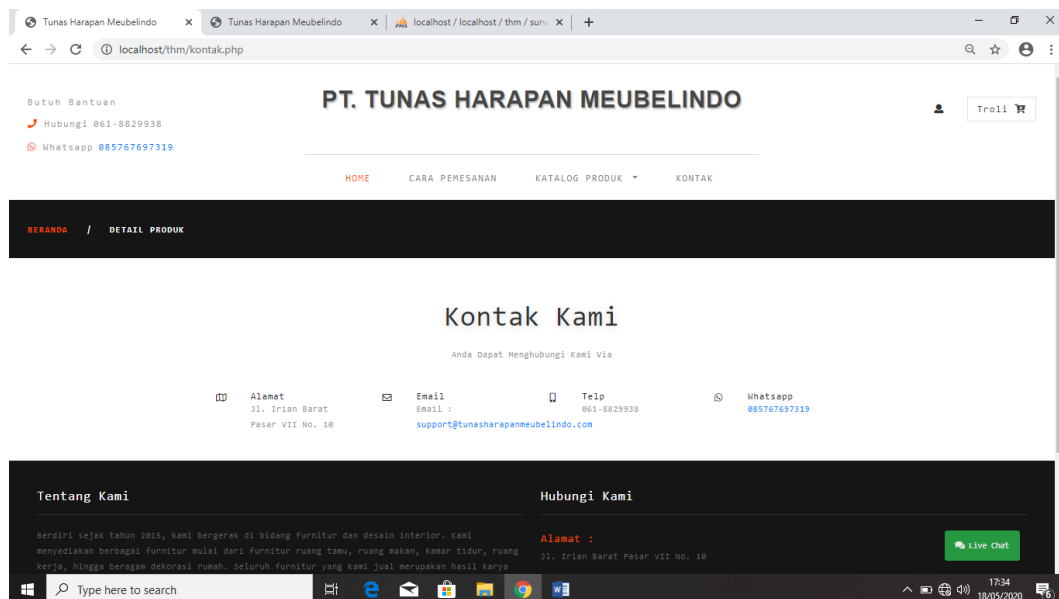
Tunas Harapan Meubelindo ×
Tunas Harapan Meubelindo ×
localhost / localhost / thm / surv ×
+

localhost/thm/kontak.php

Butuh Bantuan
Hubungi 061-8829938
Whatsapp 085767697319

PT. TUNAS HARAPAN MEUBELINDO

Troli

HOME
CARA PEMESANAN
KATALOG PRODUK
KONTAK

BERANDA / DETAIL PRODUK

Kontak Kami

Anda Dapat Menghubungi Kami Via

Alamat
Jl. Irian Barat
Pasar VII No. 10

Email
Email :
support@tunasharapanmeubelindo.com

Telp
061-8829938

Whatsapp
085767697319

Tentang Kami

Berdiri sejak tahun 2015, kami bergerak di bidang furnitur dan desain interior. Kami menyediakan berbagai furnitur mulai dari furnitur ruang tamu, ruang makan, kamar tidur, ruang kerja, hingga beragam dekorasi rumah. Seluruh furnitur yang kami jual merupakan hasil karya

Hubungi Kami

Alamat :
Jl. Irian Barat Pasar VII No. 10

Live Chat

Type here to search

17:34
18/05/2020